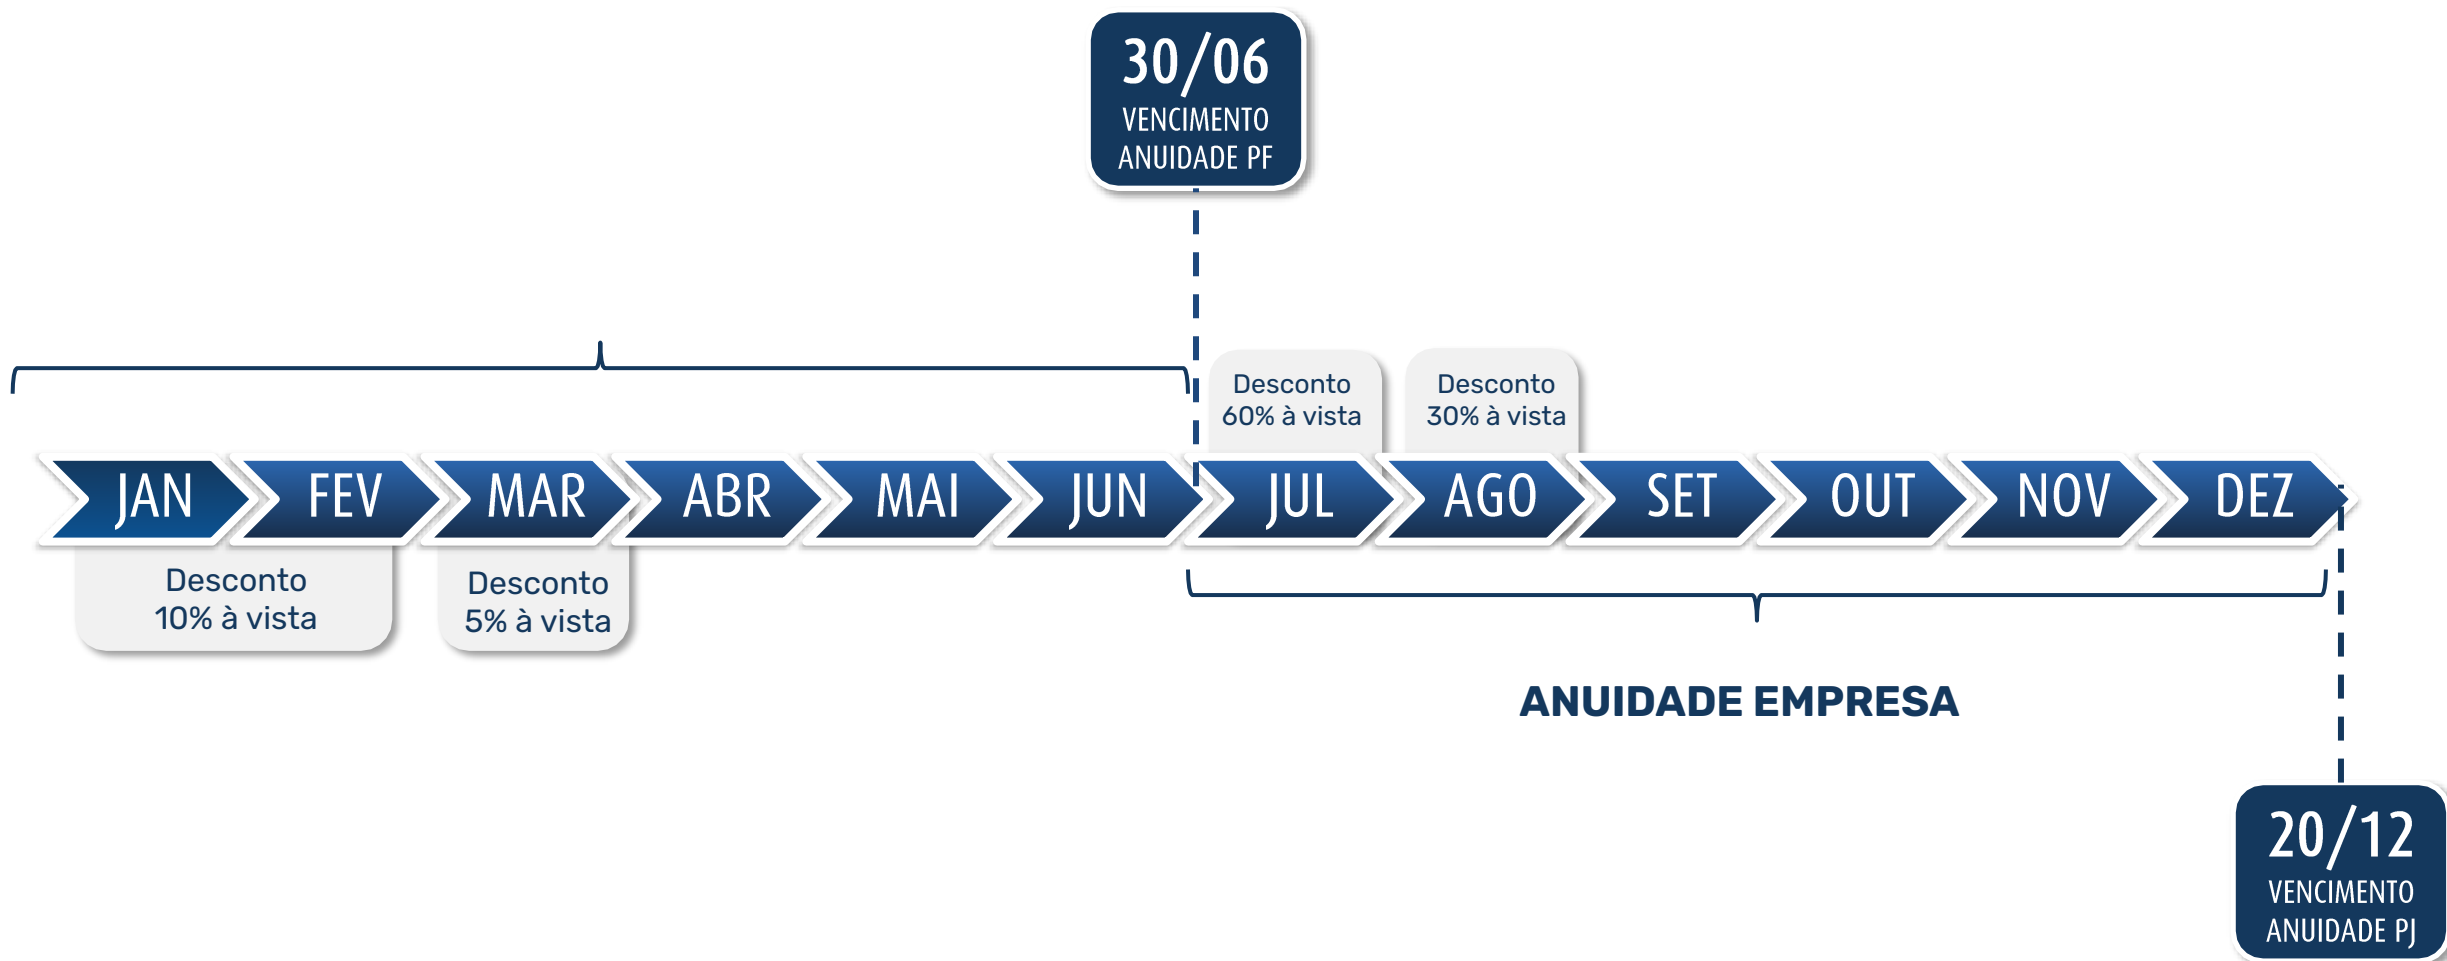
30/06
VENCIMENTO
ANUIDADE PF

Desconto
60% à vista

Desconto
30% à vista

JAN FEV MAR ABR MAI JUN JUL AGO SET OUT NOV DEZ

Desconto
10% à vista

Desconto
5% à vista

ANUIDADE EMPRESA

20/12
VENCIMENTO
ANUIDADE PJ